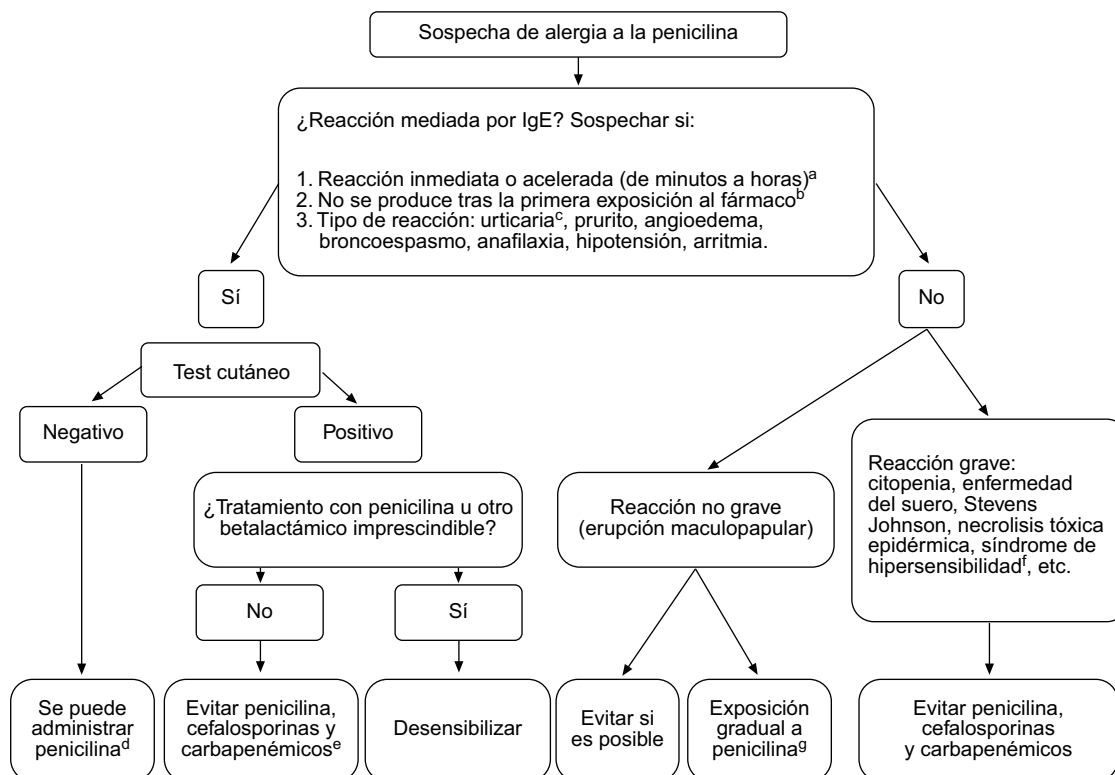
Sospecha de alergia a la penicilina

¿Reacción mediada por IgE? Sospechar si:

1. Reacción inmediata o acelerada (de minutos a horas)$^{a}$
2. No se produce tras la primera exposición al fármaco$^{b}$
3. Tipo de reacción: urticaria$^{c}$, prurito, angioedema, broncoespasmo, anafilaxia, hipotensión, arritmia.

Sí

No

Test cutáneo

Negativo

Positivo

¿Tratamiento con penicilina u otro betalactámico imprescindible?

No

Sí

Reacción no grave (erupción maculopapular)

Reacción grave: citopenia, enfermedad del suero, Stevens Johnson, necrolisis tóxica epidérmica, síndrome de hipersensibilidad$^{f}$, etc.

Se puede administrar penicilina$^{d}$

Evitar penicilina, cefalosporinas y carbapenémicos$^{e}$

Desensibilizar

Evitar si es posible

Exposición gradual a penicilina$^{g}$

Evitar penicilina, cefalosporinas y carbapenémicos